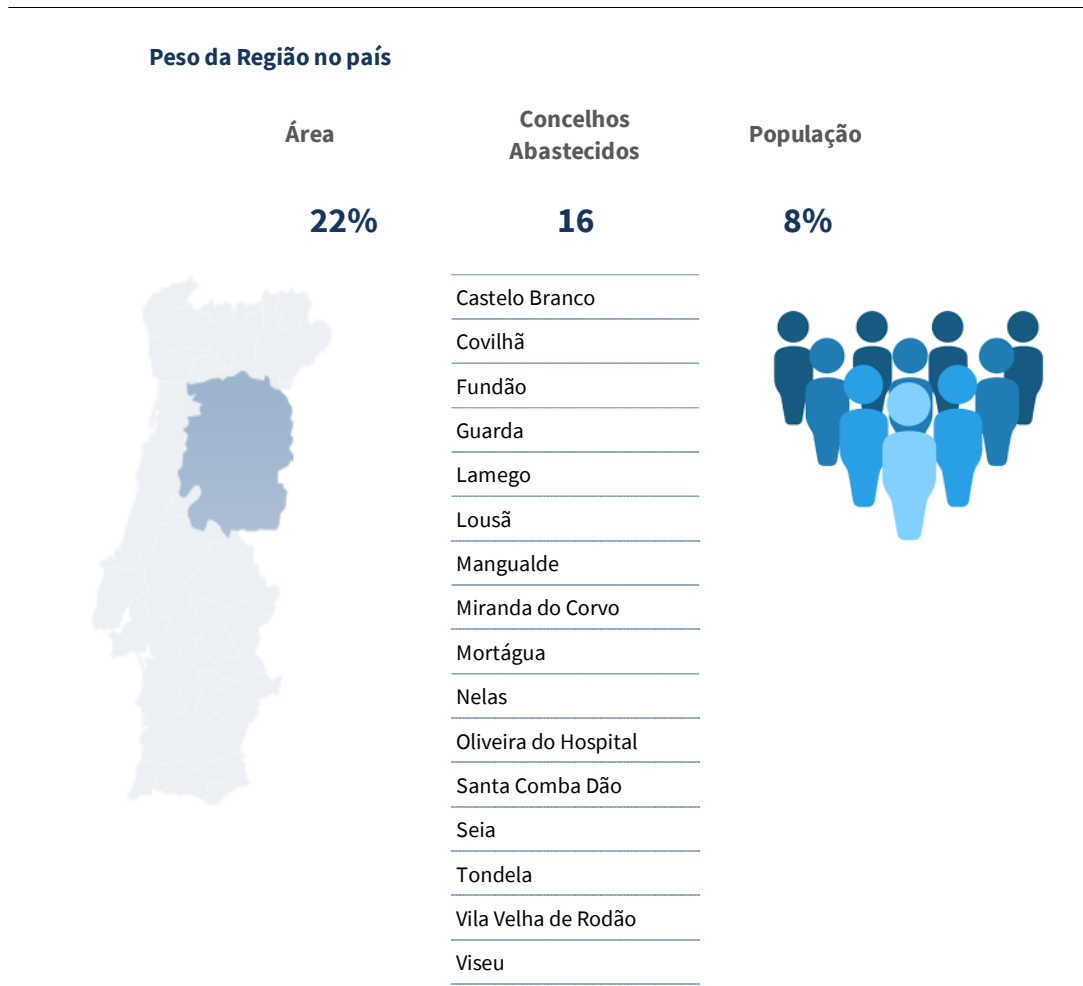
Peso da Região no país

Área

22%

Concelhos Abastecidos

16

População

8%

| Castelo Branco |
|---|
| Covilhã |
| Fundão |
| Guarda |
| Lamego |
| Lousã |
| Mangualde |
| Miranda do Corvo |
| Mortágua |
| Nelas |
| Oliveira do Hospital |
| Santa Comba Dão |
| Seia |
| Tondela |
| Vila Velha de Rodão |
| Viseu |